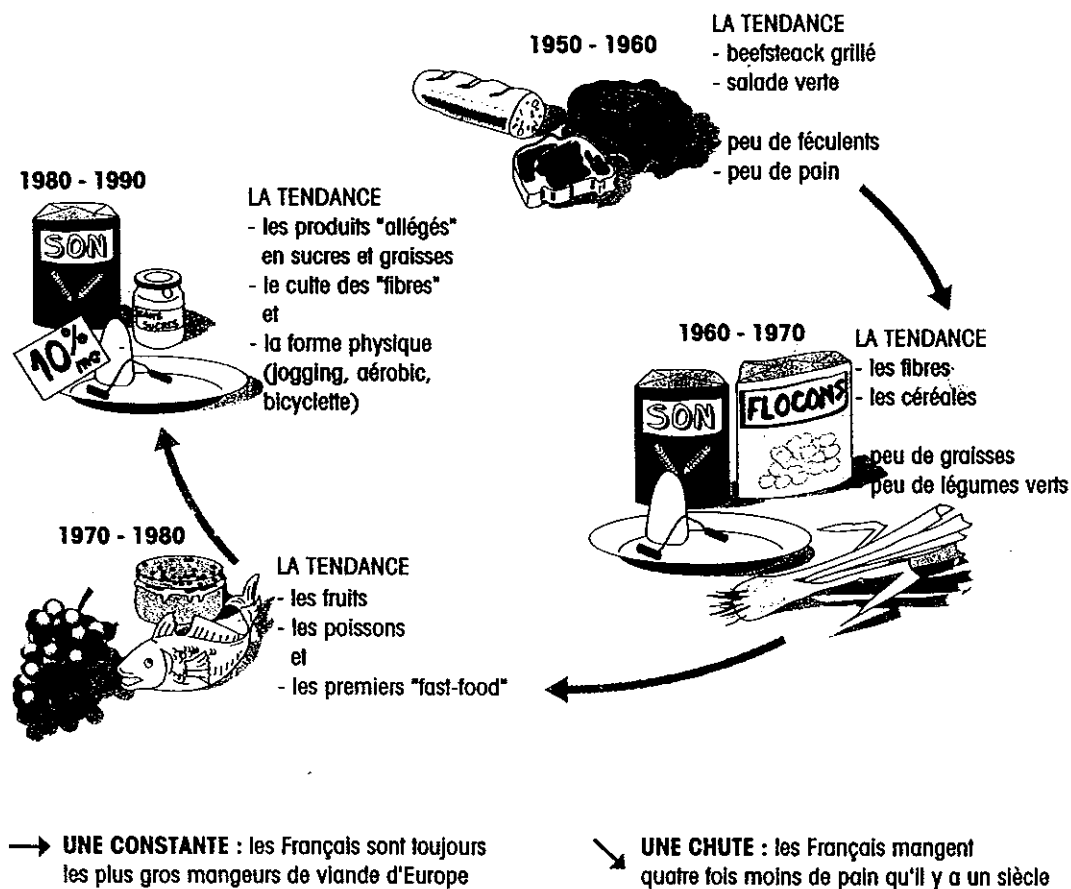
1950 - 1960

LA TENDANCE
- beefsteack grillé
- salade verte

peu de féculents
- peu de pain

1980 - 1990

SON

SANS SUCRES

10% mg

LA TENDANCE
- les produits "allégés" en sucres et graisses
- le culte des "fibres"
et
- la forme physique (jogging, aérobic, bicyclette)

1960 - 1970

SON

FLOCONS

LA TENDANCE
- les fibres
- les céréales

peu de graisses
peu de légumes verts

1970 - 1980

LA TENDANCE
- les fruits
- les poissons
et
- les premiers "fast-food"

UNE CONSTANTE : les Français sont toujours les plus gros mangeurs de viande d'Europe

UNE CHUTE : les Français mangent quatre fois moins de pain qu'il y a un siècle